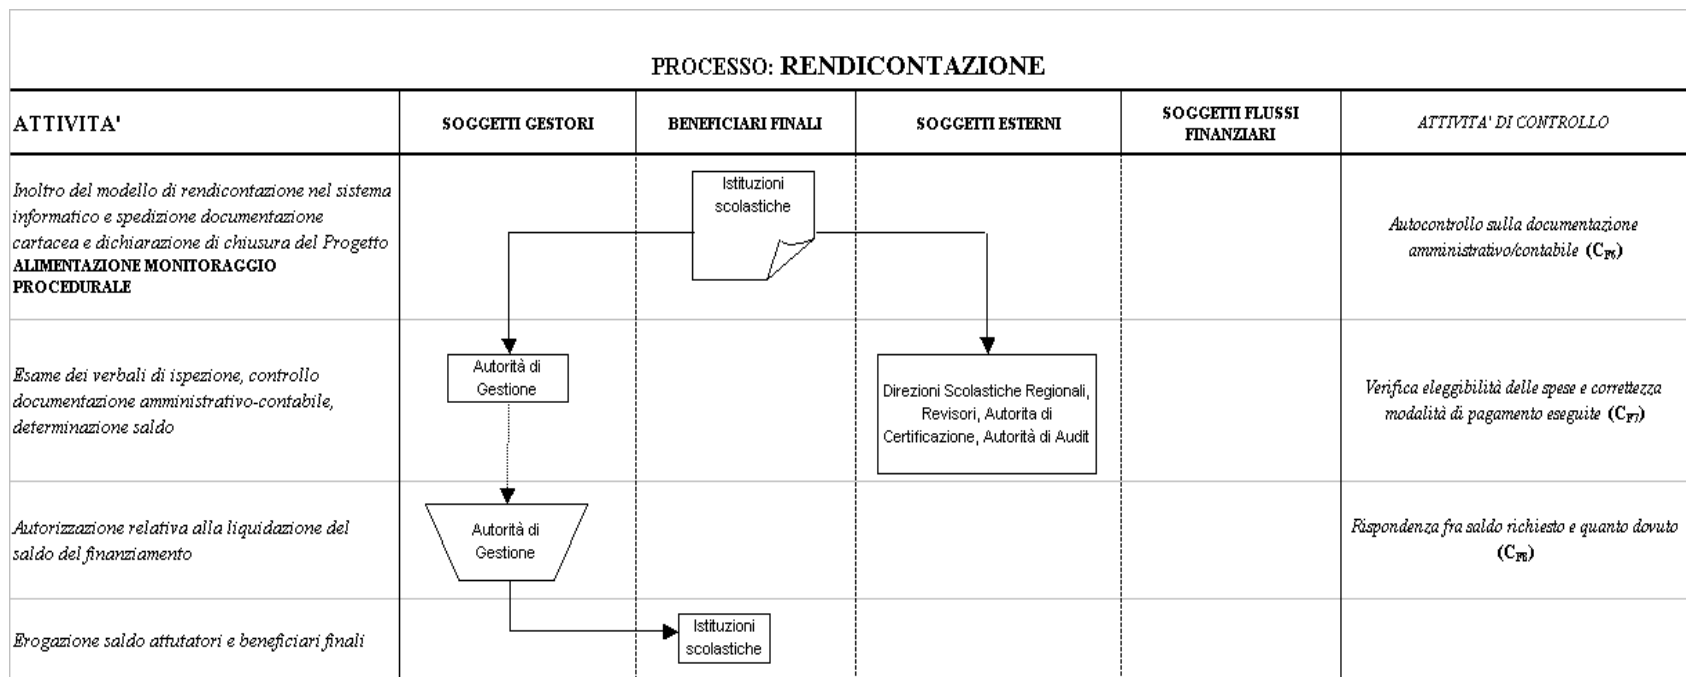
PROCESSO: **RENDICONTAZIONE**

| ATTIVITA' | SOGGETTI GESTORI | BENEFICIARI FINALI | SOGGETTI ESTERNI | SOGGETTI FLUSSI FINANZIARI | ATTIVITA' DI CONTROLLO |
|---|---|---|---|---|---|
| Inoltro del modello di rendicontazione nel sistema informatico e spedizione documentazione cartacea e dichiarazione di chiusura del Progetto **ALIMENTAZIONE MONITORAGGIO PROCEDURALE** | | Istituzioni scolastiche | | | Autocontrollo sulla documentazione amministrativo/contabile ($C_{F6}$) |
| Esame dei verbali di ispezione, controllo documentazione amministrativo-contabile, determinazione saldo | Autorità di Gestione | | Direzioni Scolastiche Regionali, Revisori, Autorita di Certificazione, Autorità di Audit | | Verifica eleggibilità delle spese e correttezza modalità di pagamento eseguite ($C_{F7}$) |
| Autorizzazione relativa alla liquidazione del saldo del finanziamento | Autorità di Gestione | | | | Rispondenza fra saldo richiesto e quanto dovuto ($C_{F8}$) |
| Erogazione saldo attutatori e beneficiari finali | | Istituzioni scolastiche | | | |